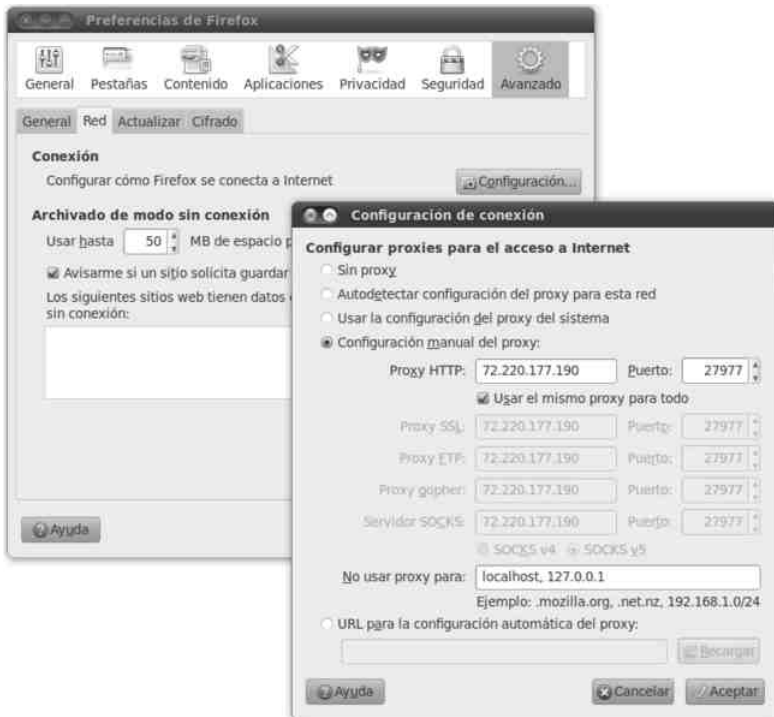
Preferencias de Firefox

General Pestañas Contenido Aplicaciones Privacidad Seguridad Avanzado

General Red Actualizar Cifrado

Conexión
Configurar cómo Firefox se conecta a Internet
Configuración...

Archivado de modo sin conexión
Usar hasta 50 MB de espacio p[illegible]
Avisarme si un sitio solicita guardar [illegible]
Los siguientes sitios web tienen datos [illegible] sin conexión:

Ayuda

Configuración de conexión

Configurar proxies para el acceso a Internet
Sin proxy
Autodetectar configuración del proxy para esta red
Usar la configuración del proxy del sistema
Configuración manual del proxy:
Proxy HTTP: 72.220.177.190 Puerto: 27977
Usar el mismo proxy para todo
Proxy SSL: 72.220.177.190 Puerto: 27977
Proxy FTP: 72.220.177.190 Puerto: 27977
Proxy gopher: 72.220.177.190 Puerto: 27977
Servidor SOCKS: 72.220.177.190 Puerto: 27977
SOCKS v4 SOCKS v5
No usar proxy para: localhost, 127.0.0.1
Ejemplo: .mozilla.org, .net.nz, 192.168.1.0/24
URL para la configuración automática del proxy:
Recargar

Ayuda Cancelar Aceptar